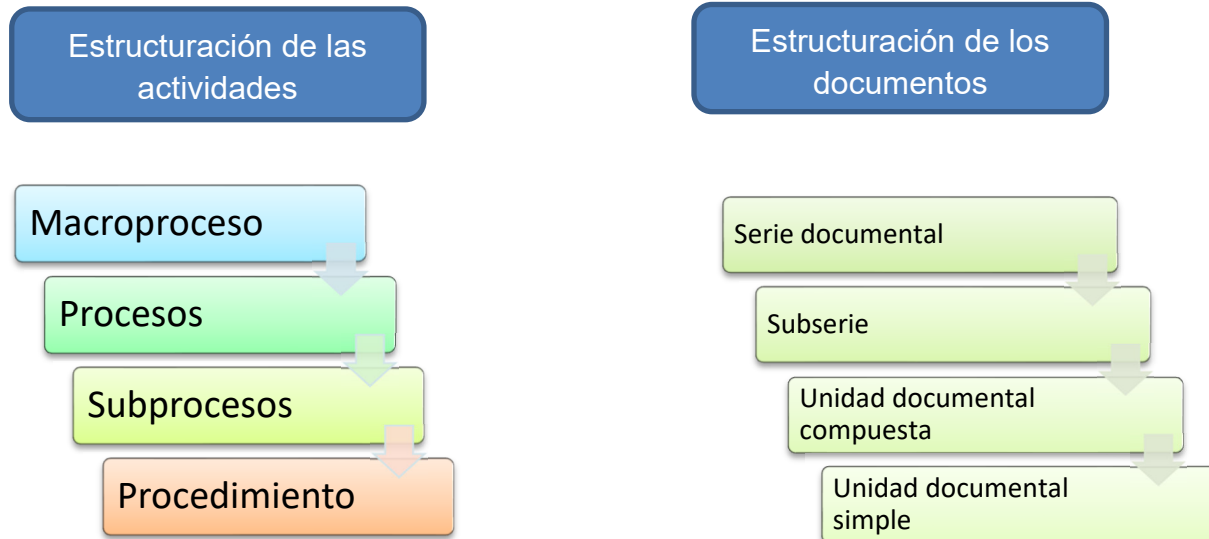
Estructuración de las actividades

Macroproceso

Procesos

Subprocesos

Procedimiento

Estructuración de los documentos

Serie documental

Subserie

Unidad documental compuesta

Unidad documental simple